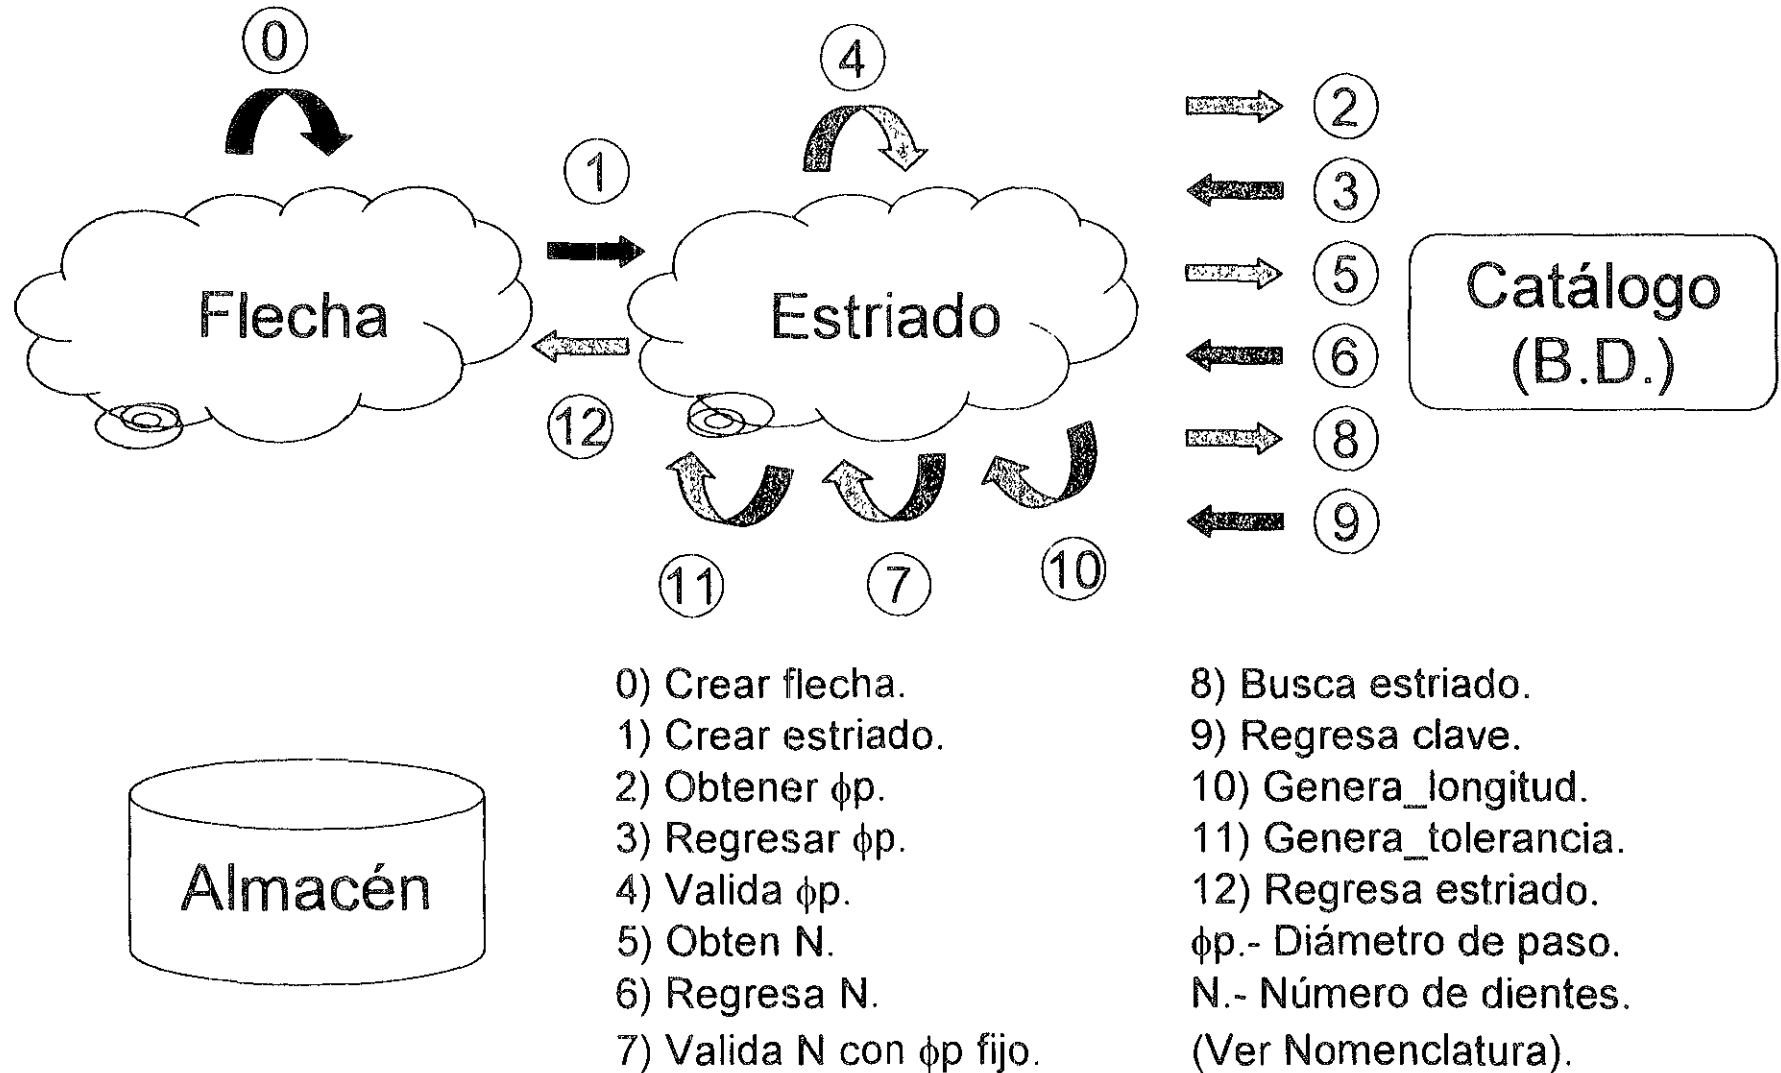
0

4

2

1

3

Flecha

Estriado

5

Catálogo (B.D.)

6

12

8

9

11

7

10

Almacén

0) Crear flecha.
1) Crear estriado.
2) Obtener $\phi$p.
3) Regresar $\phi$p.
4) Valida $\phi$p.
5) Obten N.
6) Regresa N.
7) Valida N con $\phi$p fijo.

8) Busca estriado.
9) Regresa clave.
10) Genera_longitud.
11) Genera_tolerancia.
12) Regresa estriado.
$\phi$p.- Diámetro de paso.
N.- Número de dientes.
(Ver Nomenclatura).